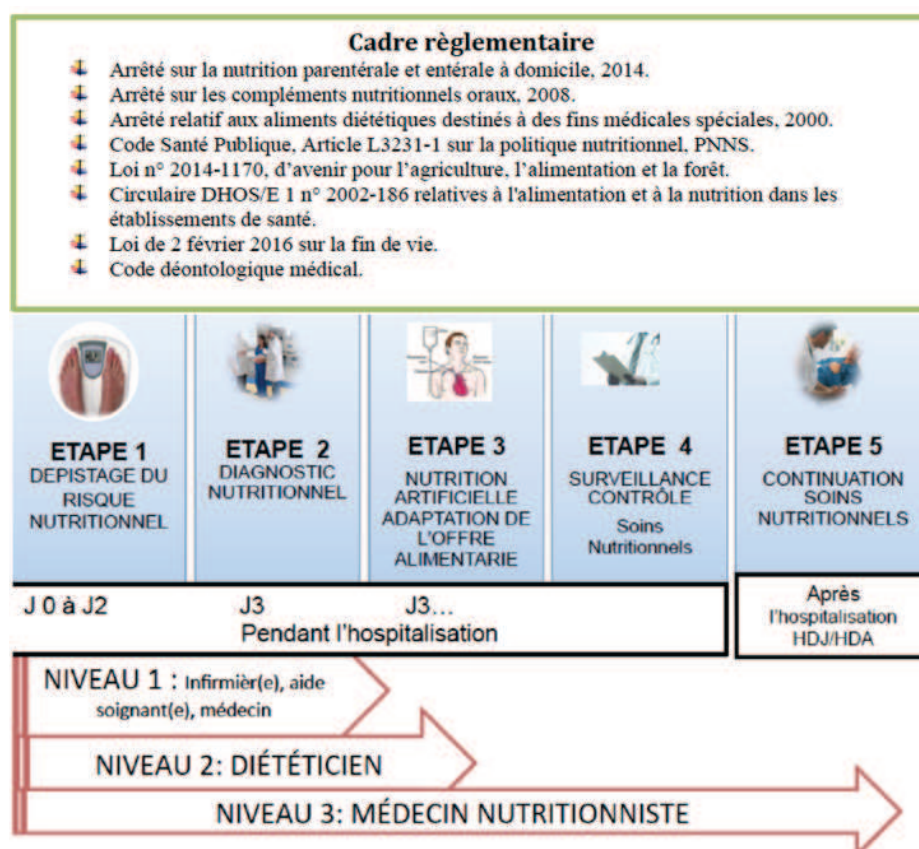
Cadre règlementaire

Arrêté sur la nutrition parentérale et entérale à domicile, 2014.
Arrêté sur les compléments nutritionnels oraux, 2008.
Arrêté relatif aux aliments diététiques destinés à des fins médicales spéciales, 2000.
Code Santé Publique, Article L3231-1 sur la politique nutritionnel, PNNS.
Loi n° 2014-1170, d'avenir pour l'agriculture, l'alimentation et la forêt.
Circulaire DHOS/E 1 n° 2002-186 relatives à l'alimentation et à la nutrition dans les établissements de santé.
Loi de 2 février 2016 sur la fin de vie.
Code déontologique médical.

ETAPE 1
DEPISTAGE DU RISQUE NUTRITIONNEL

ETAPE 2
DIAGNOSTIC NUTRITIONNEL

ETAPE 3
NUTRITION ARTIFICIELLE ADAPTATION DE L'OFFRE ALIMENTARIE

ETAPE 4
SURVEILLANCE CONTRÔLE
Soins Nutritionnels

ETAPE 5
CONTINUATION SOINS NUTRITIONNELS

J 0 à J2 J3 J3...
Pendant l'hospitalisation

Après l'hospitalisation HDJ/HDA

NIVEAU 1 : Infirmièr(e), aide soignant(e), médecin

NIVEAU 2: DIÉTÉTICIEN

NIVEAU 3: MÉDECIN NUTRITIONNISTE